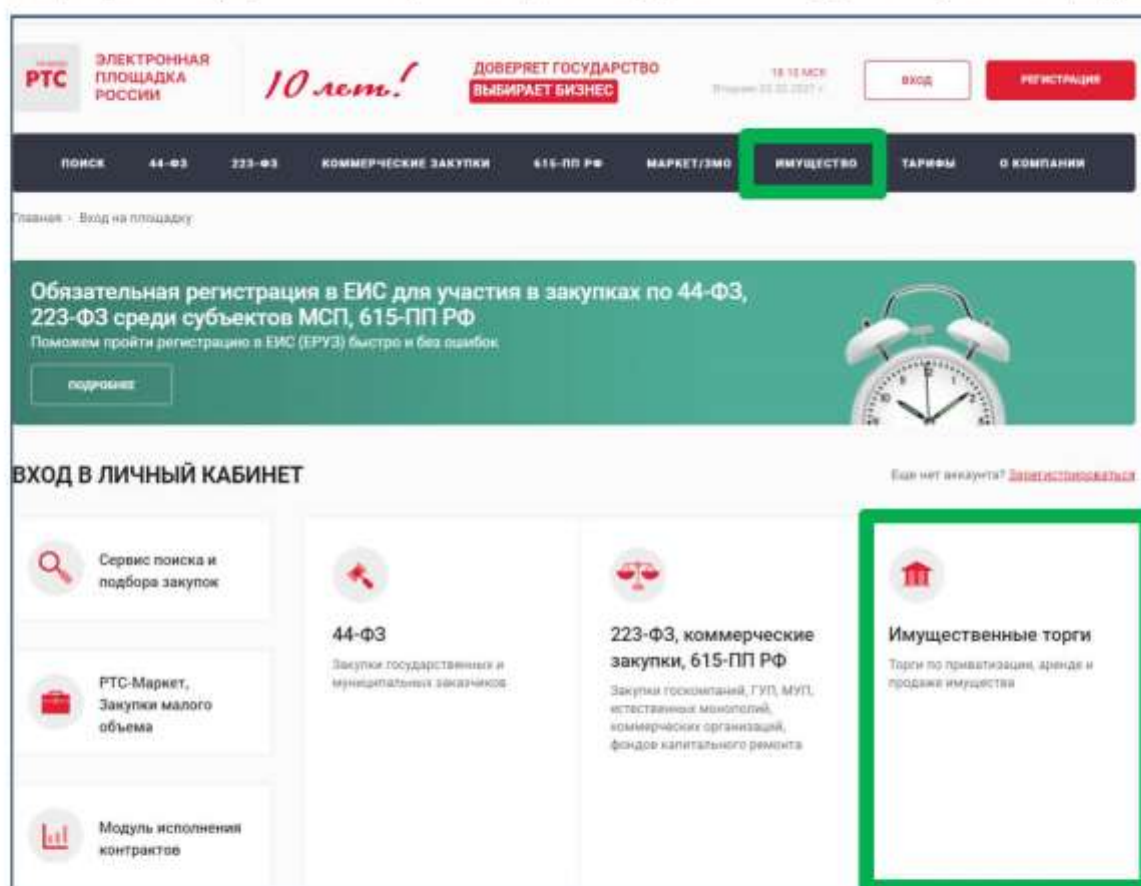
РТС ЭЛЕКТРОННАЯ ПЛОЩАДКА РОССИИ

10 лет!

ДОВЕРЯЕТ ГОСУДАРСТВО
ВЫБИРАЕТ БИЗНЕС

18:10 МСК
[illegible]

ВХОД

РЕГИСТРАЦИЯ

ПОИСК 44-ФЗ 223-ФЗ КОММЕРЧЕСКИЕ ЗАКУПКИ 615-ПП РФ МАРКЕТ/ЗМО ИМУЩЕСТВО ТАРИФЫ О КОМПАНИИ

Главная · Вход на площадку

Обязательная регистрация в ЕИС для участия в закупках по 44-ФЗ, 223-ФЗ среди субъектов МСП, 615-ПП РФ
Поможем пройти регистрацию в ЕИС (ЕРУЗ) быстро и без ошибок

ПОДРОБНЕЕ

ВХОД В ЛИЧНЫЙ КАБИНЕТ

Еще нет аккаунта? Зарегистрироваться

Сервис поиска и подбора закупок

РТС-Маркет, Закупки малого объема

Модуль исполнения контрактов

44-ФЗ
Закупки государственных и муниципальных заказчиков

223-ФЗ, коммерческие закупки, 615-ПП РФ
Закупки госкомпаний, ГУП, МУП, естественных монополий, коммерческих организаций, фондов капитального ремонта

Имущественные торги
Торги по приватизации, аренде и продаже имущества